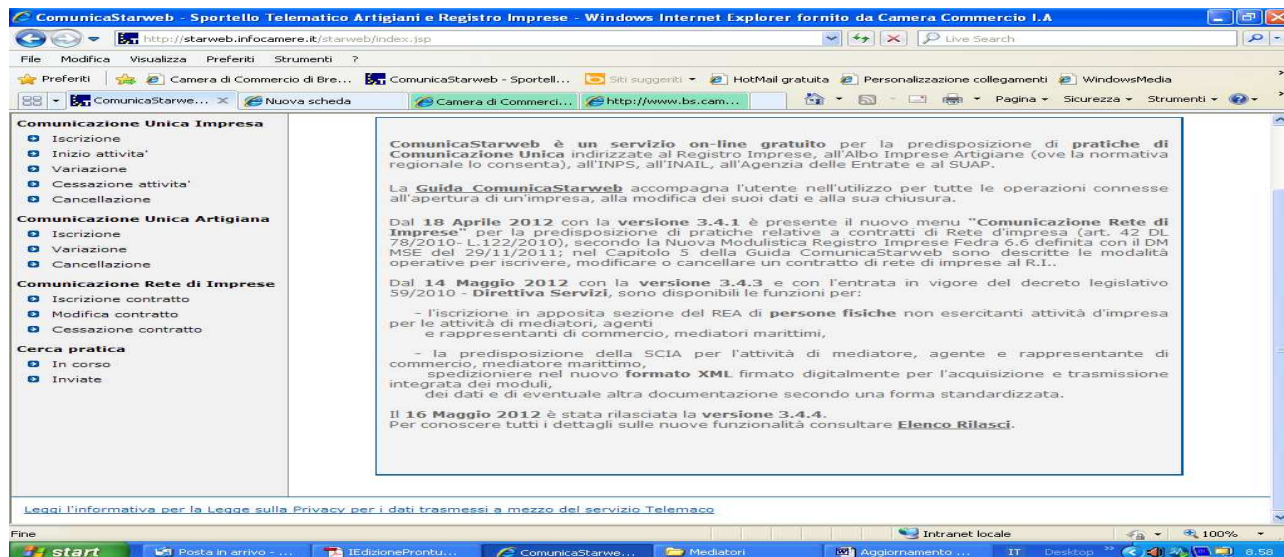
ComunicaStarweb - Sportello Telematico Artigiani e Registro Imprese - Windows Internet Explorer fornito da Camera Commercio I.A

http://starweb.infocamere.it/starweb/index.jsp

Live Search

File Modifica Visualizza Preferiti Strumenti ?

Preferiti | Camera di Commercio di Bre... | ComunicaStarweb - Sportell... | Siti suggeriti | HotMail gratuita | Personalizzazione collegamenti | WindowsMedia

ComunicaStarwe... | Nuova scheda | Camera di Commerci... | http://www.bs.cam...

Pagina | Sicurezza | Strumenti

Comunicazione Unica Impresa
Iscrizione
Inizio attivita'
Variazione
Cessazione attivita'
Cancellazione

Comunicazione Unica Artigiana
Iscrizione
Variazione
Cancellazione

Comunicazione Rete di Imprese
Iscrizione contratto
Modifica contratto
Cessazione contratto

Cerca pratica
In corso
Inviate

ComunicaStarweb è un servizio on-line gratuito per la predisposizione di pratiche di Comunicazione Unica indirizzate al Registro Imprese, all'Albo Imprese Artigiane (ove la normativa regionale lo consenta), all'INPS, all'INAIL, all'Agenzia delle Entrate e al SUAP.

La Guida ComunicaStarweb accompagna l'utente nell'utilizzo per tutte le operazioni connesse all'apertura di un'impresa, alla modifica dei suoi dati e alla sua chiusura.

Dal 18 Aprile 2012 con la versione 3.4.1 è presente il nuovo menu "Comunicazione Rete di Imprese" per la predisposizione di pratiche relative a contratti di Rete d'impresa (art. 42 DL 78/2010- L.122/2010), secondo la Nuova Modulistica Registro Imprese Fedra 6.6 definita con il DM MSE del 29/11/2011; nel Capitolo 5 della Guida ComunicaStarweb sono descritte le modalità operative per iscrivere, modificare o cancellare un contratto di rete di imprese al R.I..

Dal 14 Maggio 2012 con la versione 3.4.3 e con l'entrata in vigore del decreto legislativo 59/2010 - Direttiva Servizi, sono disponibili le funzioni per:

- l'iscrizione in apposita sezione del REA di persone fisiche non esercitanti attività d'impresa per le attività di mediatori, agenti e rappresentanti di commercio, mediatori marittimi,

- la predisposizione della SCIA per l'attività di mediatore, agente e rappresentante di commercio, mediatore marittimo, spedizioniere nel nuovo formato XML firmato digitalmente per l'acquisizione e trasmissione integrata dei moduli, dei dati e di eventuale altra documentazione secondo una forma standardizzata.

Il 16 Maggio 2012 è stata rilasciata la versione 3.4.4.
Per conoscere tutti i dettagli sulle nuove funzionalità consultare Elenco Rilasci.

Leggi l'informativa per la Legge sulla Privacy per i dati trasmessi a mezzo del servizio Telemaco

Fine | Intranet locale | 100%

start | Posta in arrivo - ... | IEdizioneProntu... | ComunicaStarwe... | Mediatori | Aggiornamento ... | IT | Desktop | 8.58